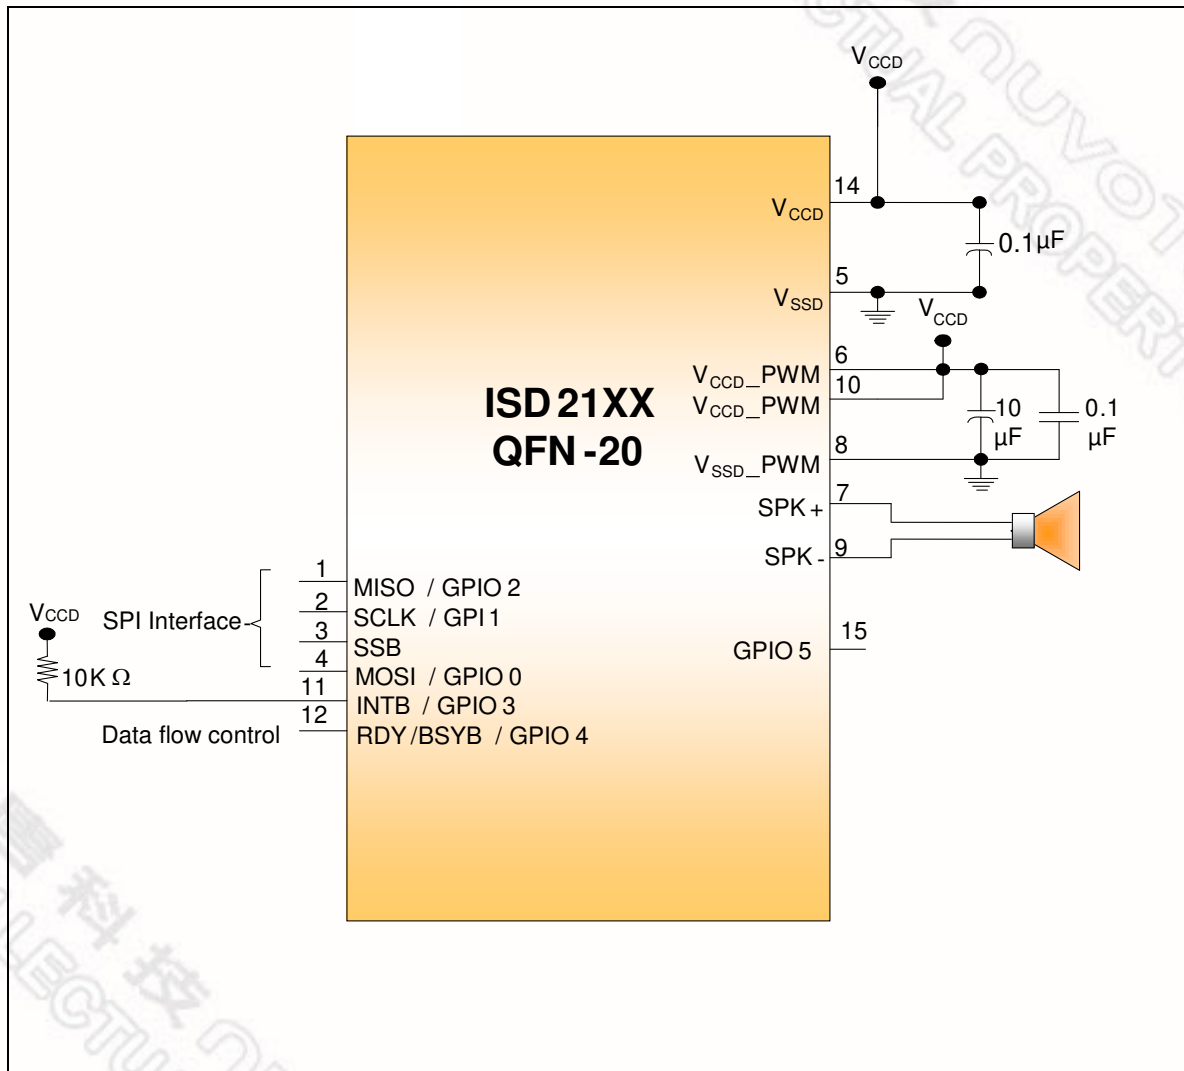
$V_{CCD}$

14
$V_{CCD}$
0.1µF
5
$V_{SSD}$
$V_{CCD}$
6
$V_{CCD}$_PWM
10
$V_{CCD}$_PWM
10 µF
0.1 µF
8
$V_{SSD}$_PWM
7
SPK+
9
SPK-

ISD 21XX
QFN-20

1
MISO / GPIO 2
2
SCLK / GPI 1
3
SSB
4
MOSI / GPIO 0
11
INTB / GPIO 3
12
RDY/BSYB / GPIO 4

$V_{CCD}$
SPI Interface
10K Ω
Data flow control

15
GPIO 5

ICAL PROPERTY NUVOT

科技
ECTU